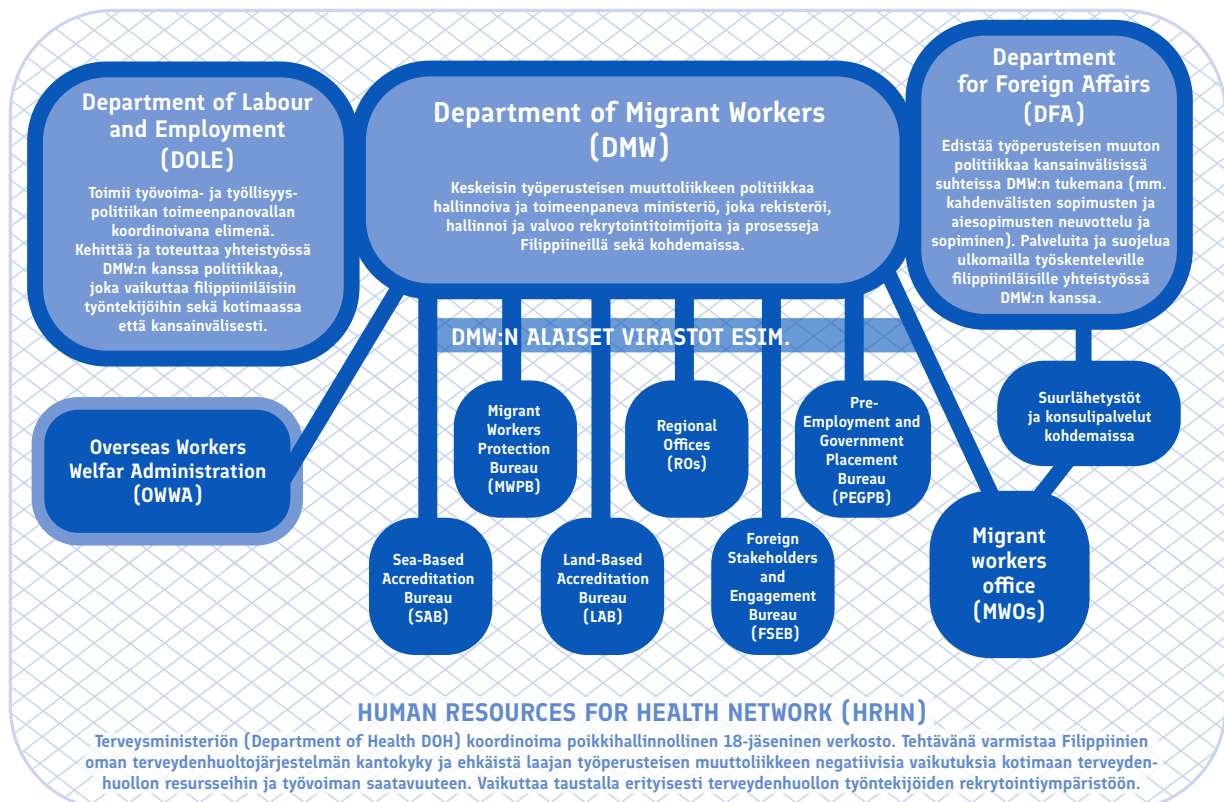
Department of Labour and Employment (DOLE)

Toimii työvoima- ja työllisyyspolitiikan toimeenpanovallan koordinoivana elimenä. Kehittää ja toteuttaa yhteistyössä DMW:n kanssa politiikkaa, joka vaikuttaa filippiiniläisiin työntekijöihin sekä kotimaassa että kansainvälisesti.

Department of Migrant Workers (DMW)

Keskeisin työperusteisen muuttoliikkeen politiikkaa hallinnoiva ja toimeenpaneva ministeriö, joka rekisteröi, hallinnoi ja valvoo rekrytointitoimijoita ja prosesseja Filippiineillä sekä kohdemaissa.

Department for Foreign Affairs (DFA)

Edistää työperusteisen muuton politiikkaa kansainvälisissä suhteissa DMW:n tukemana (mm. kahdenvälisten sopimusten ja aiesopimusten neuvottelu ja sopiminen). Palveluita ja suojelua ulkomailla työskenteleville filippiiniläisille yhteistyössä DMW:n kanssa.

DMW:N ALAISET VIRASTOT ESIM.

Overseas Workers Welfar Administration (OWWA)

Migrant Workers Protection Bureau (MWPB)

Regional Offices (ROs)

Pre-Employment and Government Placement Bureau (PEGPB)

Suurlähetystöt ja konsulipalvelut kohdemaissa

Sea-Based Accreditation Bureau (SAB)

Land-Based Accreditation Bureau (LAB)

Foreign Stakeholders and Engagement Bureau (FSEB)

Migrant workers office (MWOs)

HUMAN RESOURCES FOR HEALTH NETWORK (HRHN)

Terveysministeriön (Department of Health DOH) koordinoima poikkihallinnollinen 18-jäseninen verkosto. Tehtävänä varmistaa Filippiinien oman terveydenhuoltojärjestelmän kantokyky ja ehkäistä laajan työperusteisen muuttoliikkeen negatiivisia vaikutuksia kotimaan terveydenhuollon resursseihin ja työvoiman saatavuuteen. Vaikuttaa taustalla erityisesti terveydenhuollon työntekijöiden rekrytointiympäristöön.